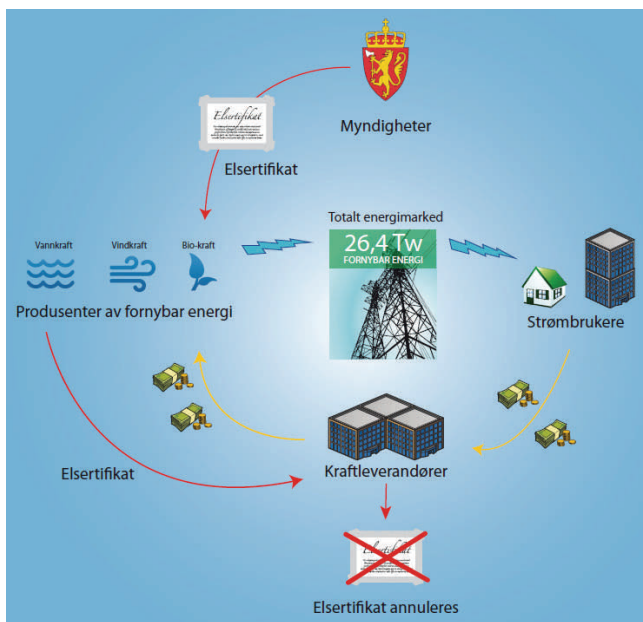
Myndigheter

Elsertifikat

Elsertifikat

Totalt energimarked

26,4 Tw
FORNYBAR ENERGI

Vannkraft

Vindkraft

Bio-kraft

Produsenter av fornybar energi

Strømbrukere

Elsertifikat

Kraftleverandører

Elsertifikat

Elsertifikat annuleres